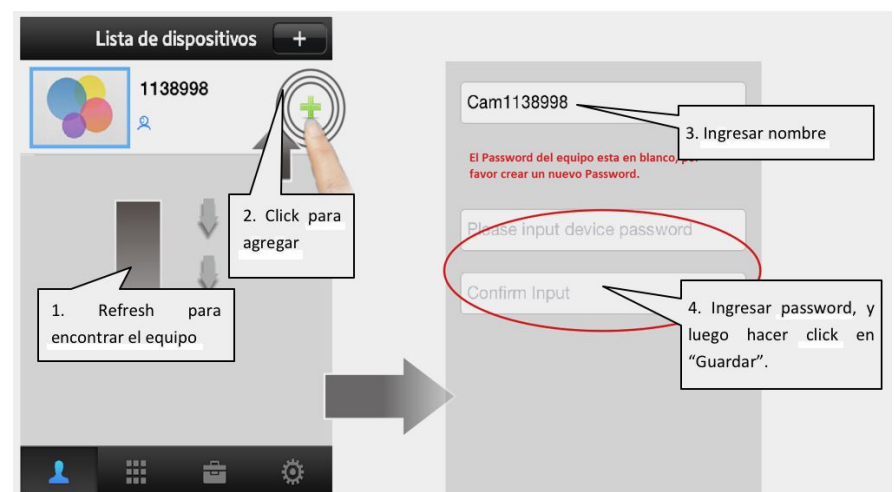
Lista de dispositivos +

1138998

2. Click para agregar

1. Refresh para encontrar el equipo

Cam1138998

3. Ingresar nombre

El Password del equipo esta en blanco, por favor crear un nuevo Password.

Please input device password

Confirm Input

4. Ingresar password, y luego hacer click en "Guardar".